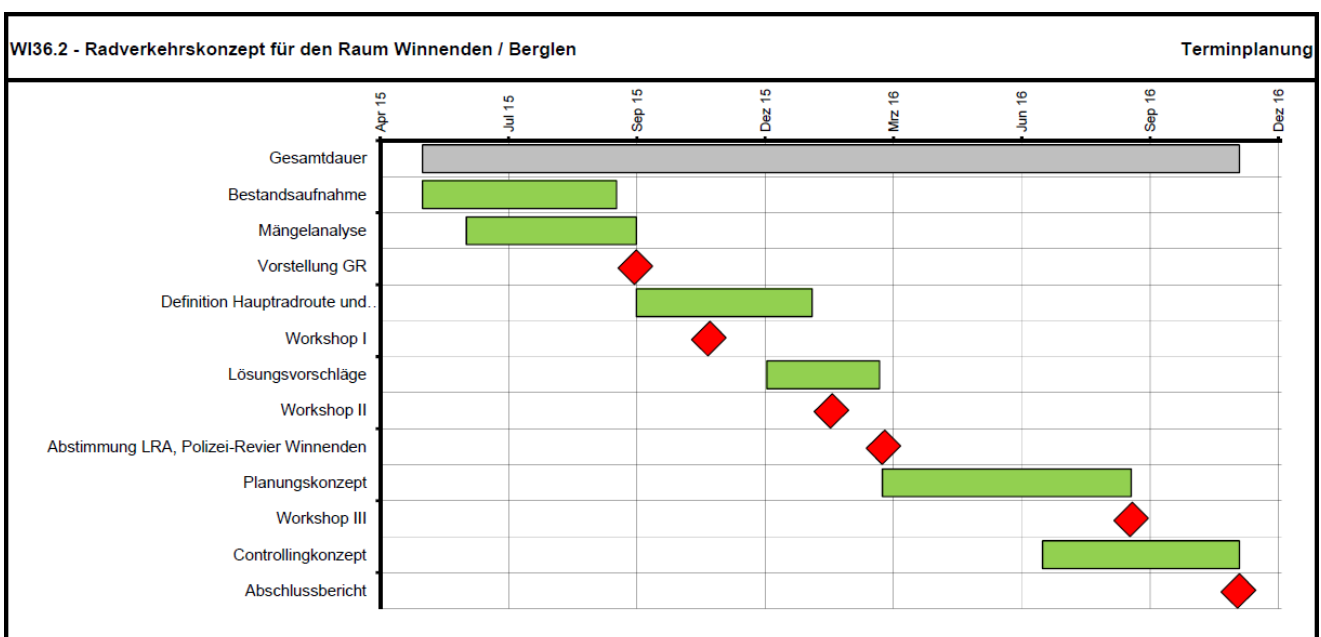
WI36.2 - Radverkehrskonzept für den Raum Winnenden / Berglen

Terminplanung

Apr 15
Jul 15
Sep 15
Dez 15
Mrz 16
Jun 16
Sep 16
Dez 16

Gesamtdauer
Bestandsaufnahme
Mängelanalyse
Vorstellung GR
Definition Hauptradroute und...
Workshop I
Lösungsvorschläge
Workshop II
Abstimmung LRA, Polizei-Revier Winnenden
Planungskonzept
Workshop III
Controllingkonzept
Abschlussbericht